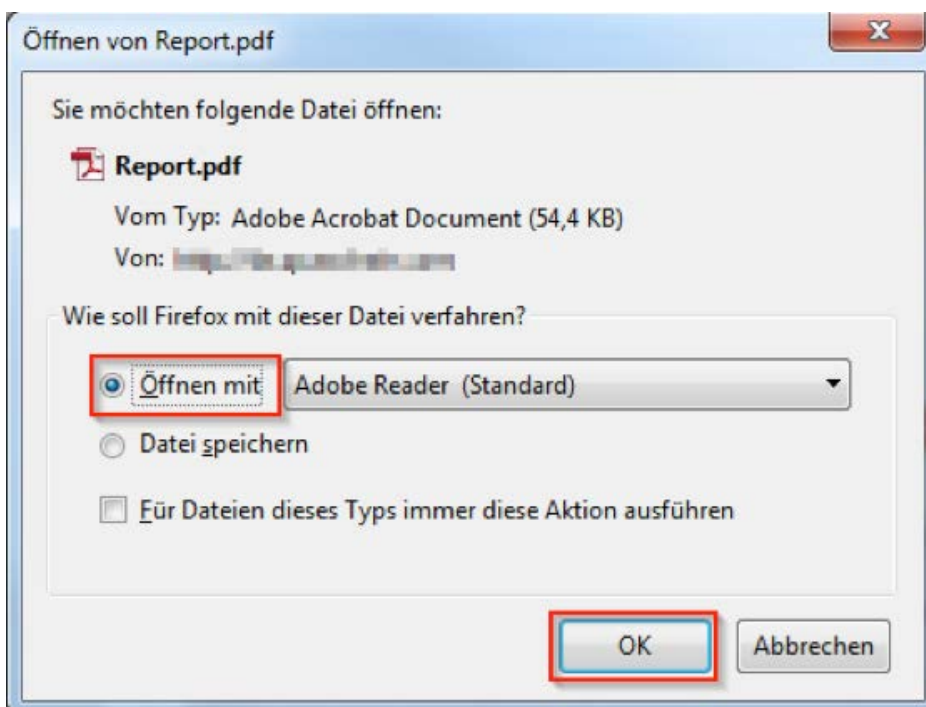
Öffnen von Report.pdf

Sie möchten folgende Datei öffnen:

Report.pdf

Vom Typ: Adobe Acrobat Document (54,4 KB)

Von: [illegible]

Wie soll Firefox mit dieser Datei verfahren?

Öffnen mit Adobe Reader (Standard)

Datei speichern

Für Dateien dieses Typs immer diese Aktion ausführen

OK Abbrechen